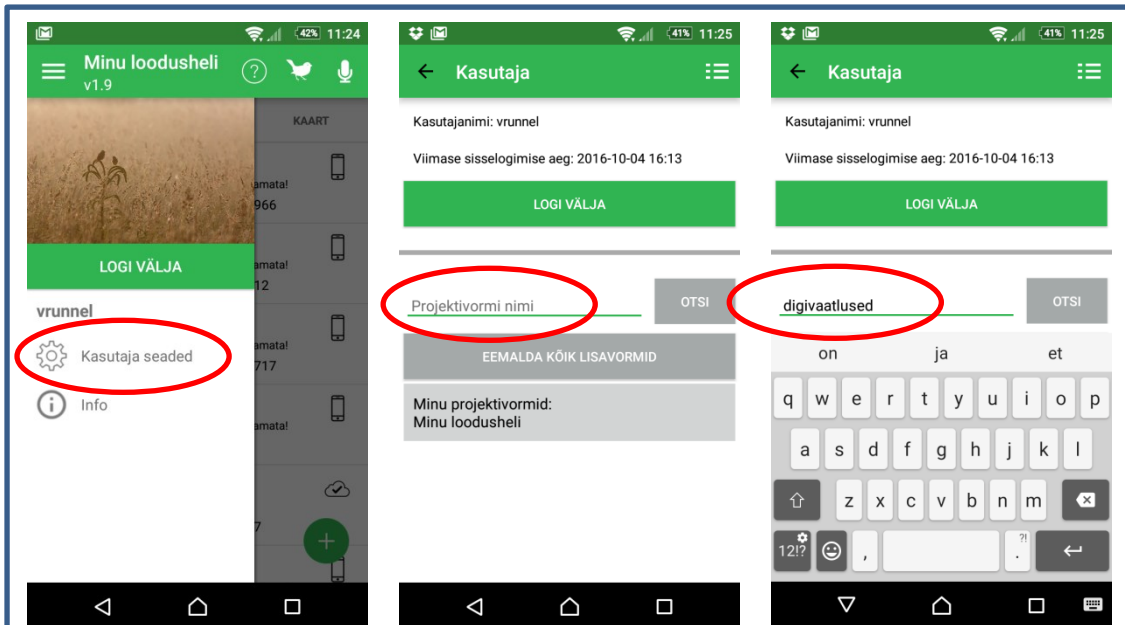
42% 11:24

Minu loodusheli
v1.9

KAART

amata!
966

amata!
12

amata!
717

amata!

7

LOGI VÄLJA

vrunnel

Kasutaja seaded

Info

41% 11:25

Kasutaja

Kasutajanimi: vrunnel

Viimase sisselogimise aeg: 2016-10-04 16:13

LOGI VÄLJA

Projektivormi nimi

OTSI

EEMALDA KÕIK LISAVORMID

Minu projektivormid:
Minu loodusheli

41% 11:25

Kasutaja

Kasutajanimi: vrunnel

Viimase sisselogimise aeg: 2016-10-04 16:13

LOGI VÄLJA

digivaatlused

OTSI

on ja et

q w e r t y u i o p
a s d f g h j k l
z x c v b n m
12!? , . ?!